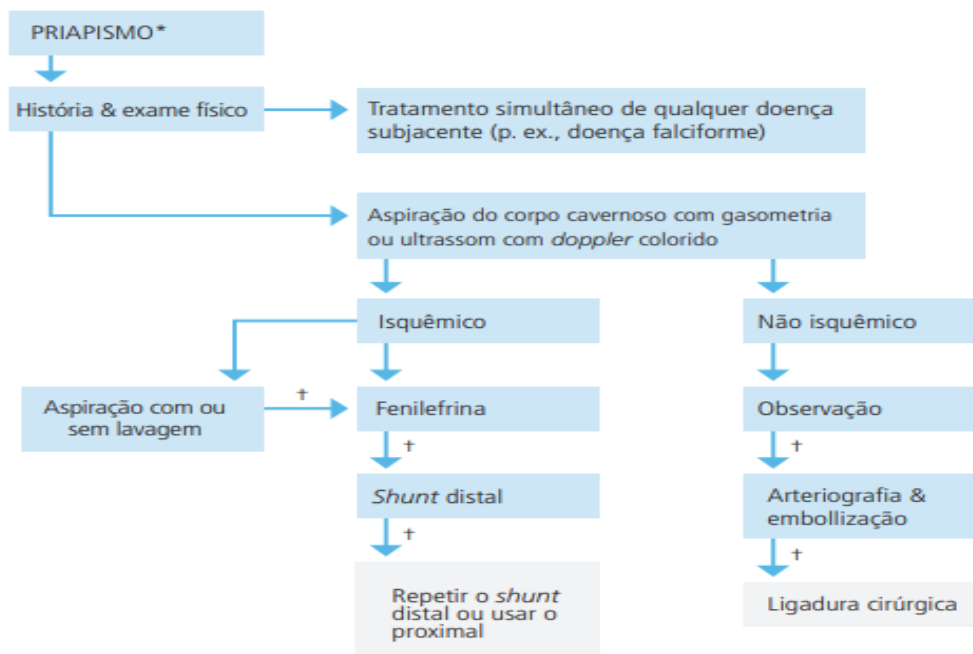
PRIAPISMO*

História & exame físico

Tratamento simultâneo de qualquer doença subjacente (p. ex., doença falciforme)

Aspiração do corpo cavernoso com gasometria ou ultrassom com *doppler* colorido

Isquêmico

Não isquêmico

Aspiração com ou sem lavagem

†

Fenilefrina

Observação

†

†

*Shunt* distal

Arteriografia & embollização

†

†

Repetir o *shunt* distal ou usar o proximal

Ligadura cirúrgica